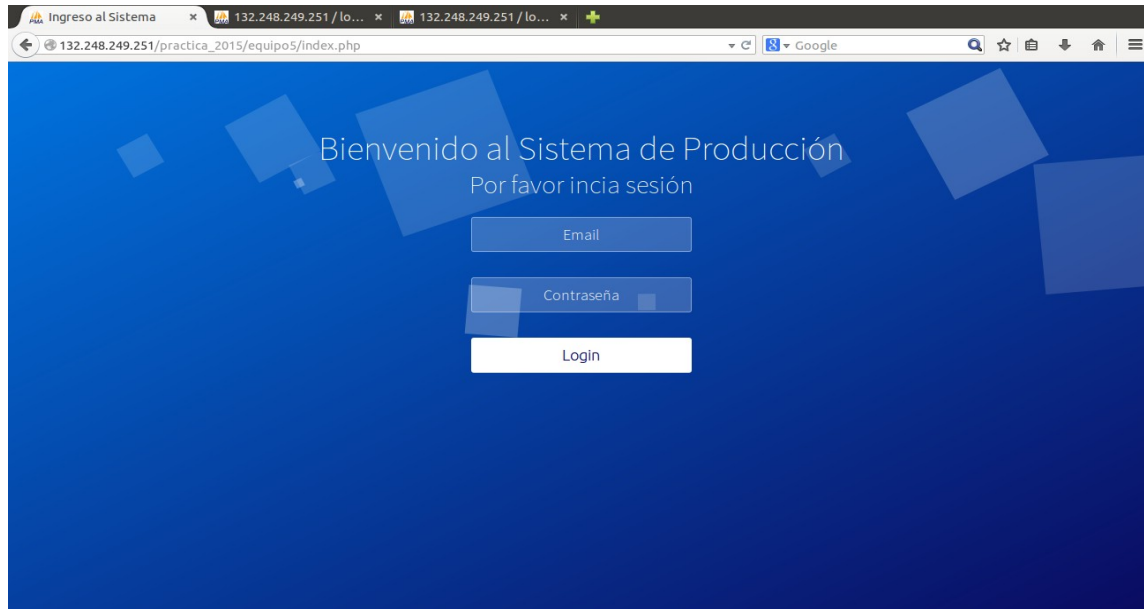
Ingreso al Sistema ×
132.248.249.251 / lo... ×
132.248.249.251 / lo... ×
132.248.249.251/practica_2015/equipo5/index.php
Google

Bienvenido al Sistema de Producción
Por favor incia sesión

Email

Contraseña

Login